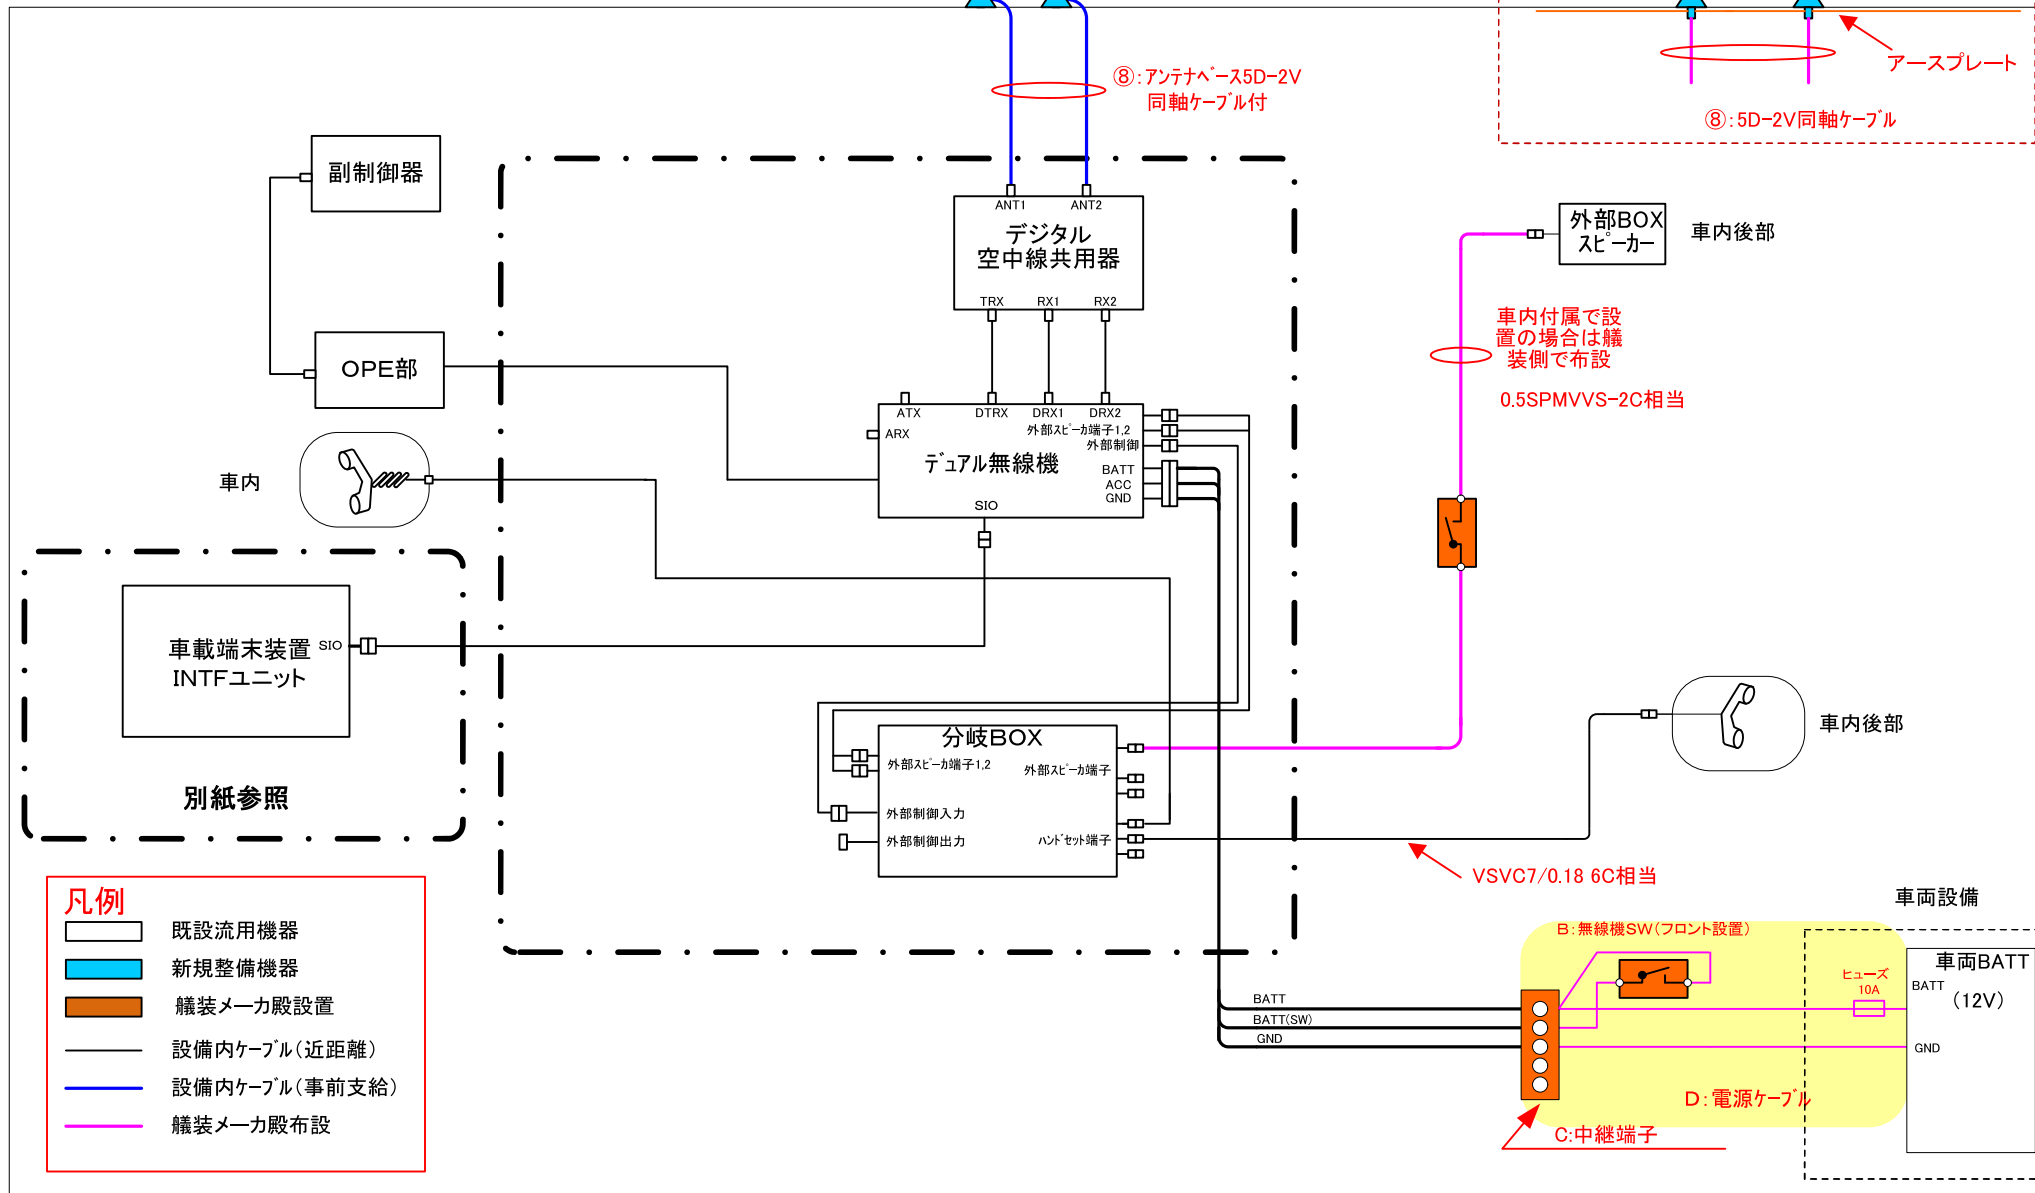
⑧:アンテナベース5D-2V
同軸ケーブル付

アースプレート

⑧:5D-2V同軸ケーブル

副制御器

OPE部

ANT1 ANT2
デジタル
空中線共用器
TRX RX1 RX2

外部BOX
スピーカー

車内後部

車内付属で設置の場合は艤装側で布設

0.5SPMVVS-2C相当

ATX DTRX DRX1 DRX2
ARX
外部スピーカ端子1,2
外部制御
デュアル無線機
BATT
ACC
GND
SIO

車内

車載端末装置 SIO
INTFユニット

別紙参照

分岐BOX
外部スピーカ端子1,2
外部スピーカ端子
外部制御入力
外部制御出力
ハンドセット端子

車内後部

VSVC7/0.18 6C相当

車両設備

B:無線機SW(フロント設置)

ヒューズ
10A

車両BATT
BATT
(12V)
GND

BATT
BATT(SW)
GND

D:電源ケーブル

C:中継端子

凡例
既設流用機器
新規整備機器
艤装メーカ殿設置
設備内ケーブル(近距離)
設備内ケーブル(事前支給)
艤装メーカ殿布設